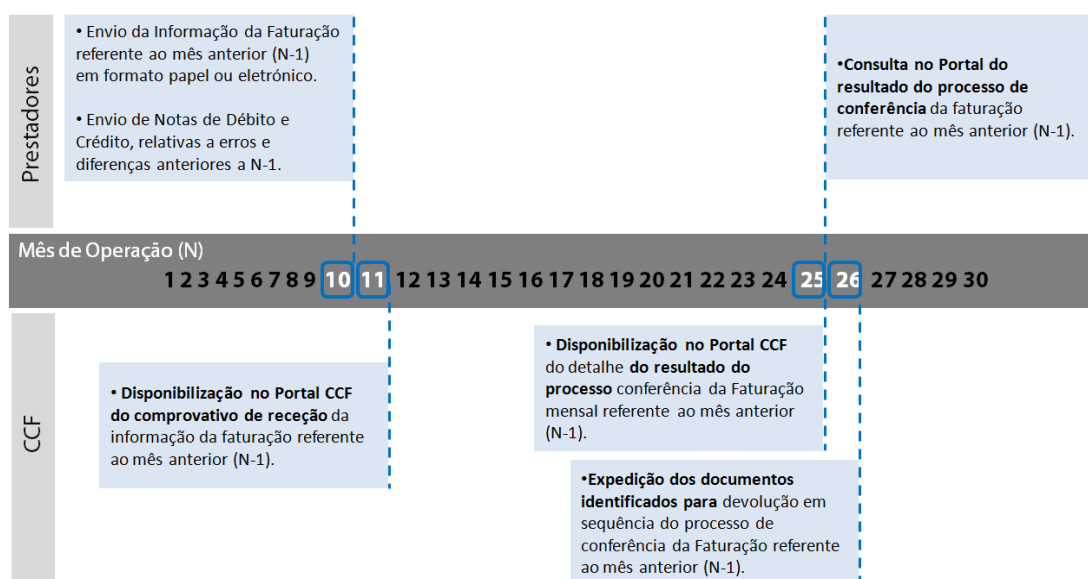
Prestadores

• Envio da Informação da Faturação referente ao mês anterior (N-1) em formato papel ou eletrónico.

• Envio de Notas de Débito e Crédito, relativas a erros e diferenças anteriores a N-1.

•Consulta no Portal do resultado do processo de conferência da faturação referente ao mês anterior (N-1).

Mês de Operação (N)

1 2 3 4 5 6 7 8 9 10 11 12 13 14 15 16 17 18 19 20 21 22 23 24 25 26 27 28 29 30

CCF

• Disponibilização no Portal CCF do comprovativo de receção da informação da faturação referente ao mês anterior (N-1).

• Disponibilização no Portal CCF do detalhe do resultado do processo conferência da Faturação mensal referente ao mês anterior (N-1).

•Expedição dos documentos identificados para devolução em sequência do processo de conferência da Faturação referente ao mês anterior (N-1).